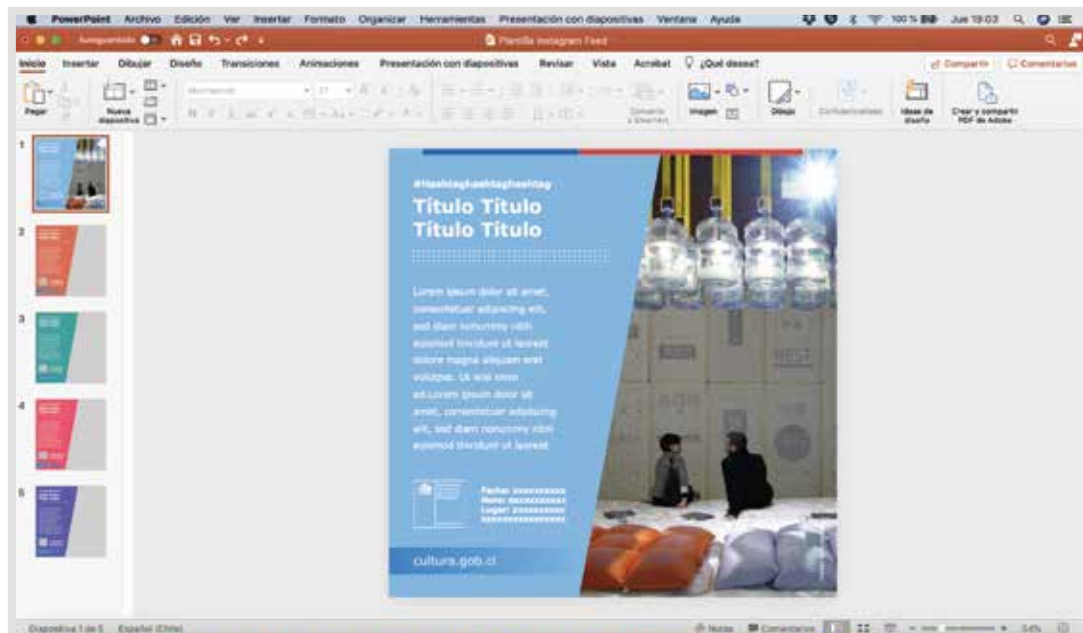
PowerPoint Archivo Edición Ver Insertar Formato Organizar Herramientas Presentación con diapositivas Ventana Ayuda

100 % Jue 19:03

Autoguardado

Plantilla Instagram Feed

Inicio Insertar Dibujar Diseño Transiciones Animaciones Presentación con diapositivas Revisar Vista Acrobat ¿Qué desea?

Compartir Comentarios

Pegar Nueva diapositiva Convertir a SmartArt Imagen Dibujo Confidencialidad Ideas de diseño Crear y compartir PDF de Adobe

1
2
3
4
5

#Hashtaghashtaghashtag

Título Título
Título Título

Lorem ipsum dolor sit amet, consectetuer adipiscing elit, sed diam nonummy nibh euismod tincidunt ut laoreet dolore magna aliquam erat volutpat. Ut wisi enim ad.Lorem ipsum dolor sit amet, consectetuer adipiscing elit, sed diam nonummy nibh euismod tincidunt ut laoreet

Fecha: xxxxxxxxxx
Hora: xxxxxxxxxx
Lugar: xxxxxxxxxx
xxxxxxxxxxxxxxx

cultura.gob.cl

Diapositiva 1 de 5 Español (Chile)

Notas Comentarios 54 %